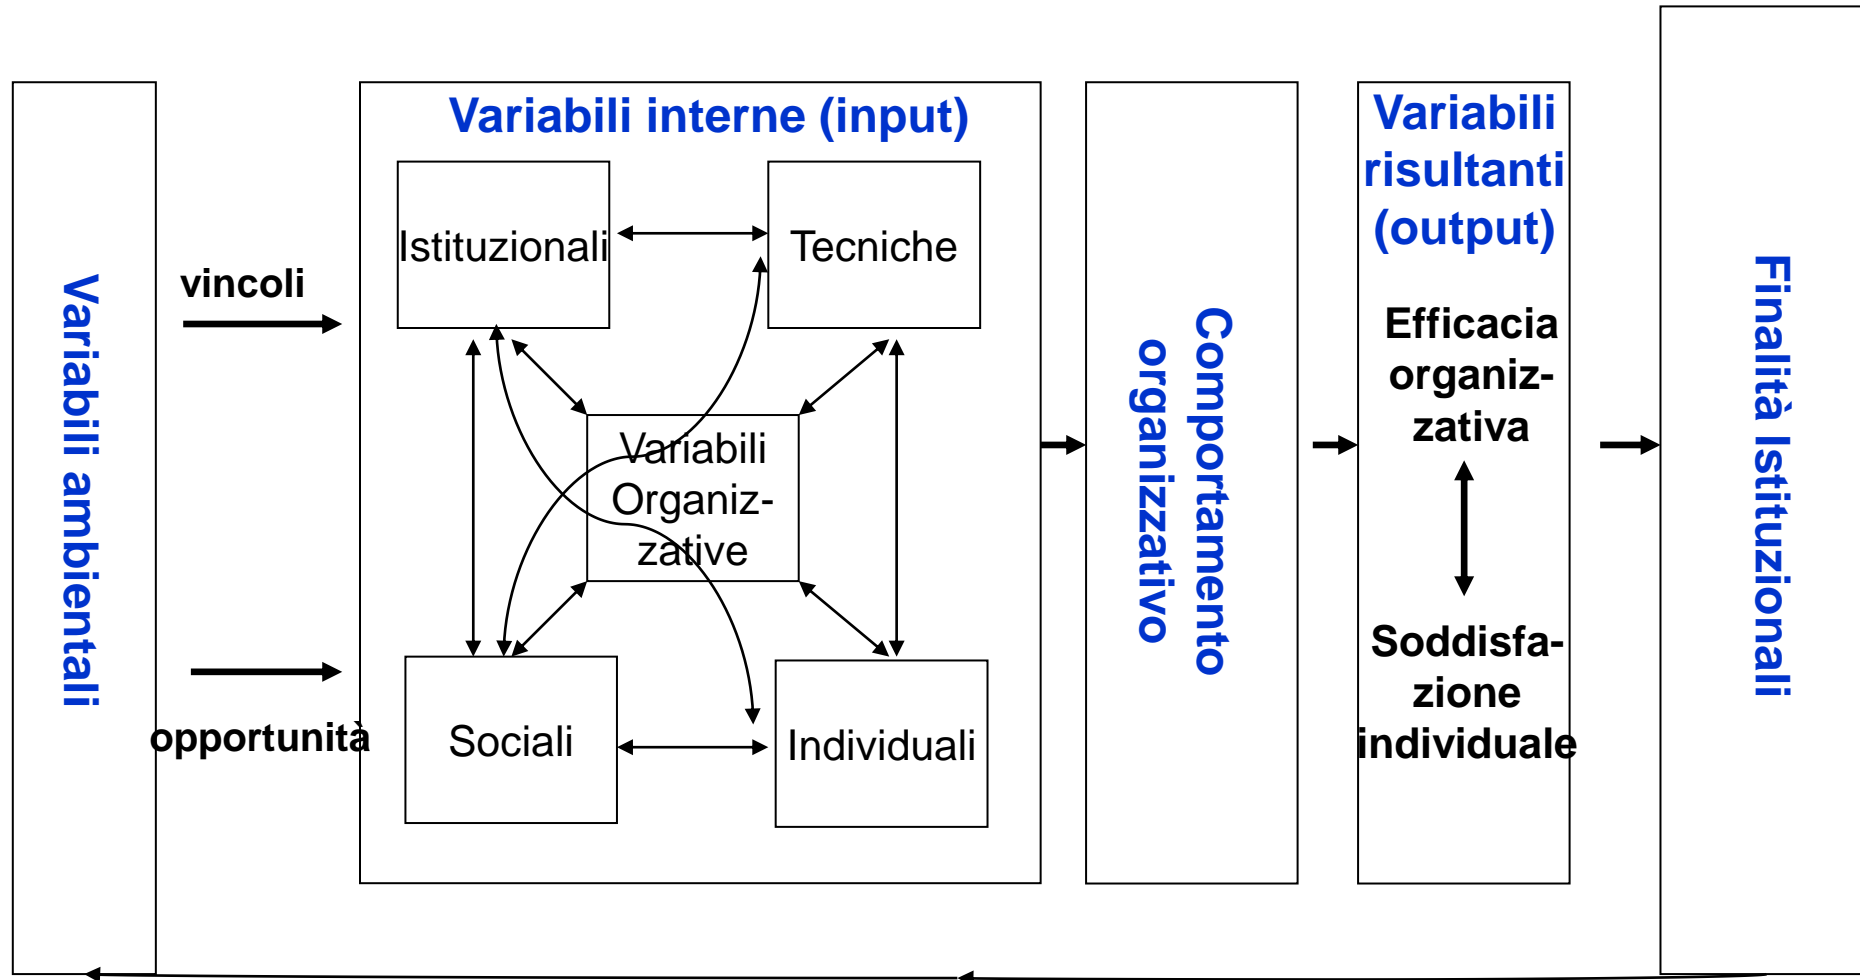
Variabili ambientali

vincoli

opportunità

Variabili interne (input)

Istituzionali

Tecniche

Variabili Organizzative

Sociali

Individuali

Comportamento organizzativo

Variabili risultanti (output)

Efficacia organizzativa

Soddisfazione individuale

Finalità Istituzionali